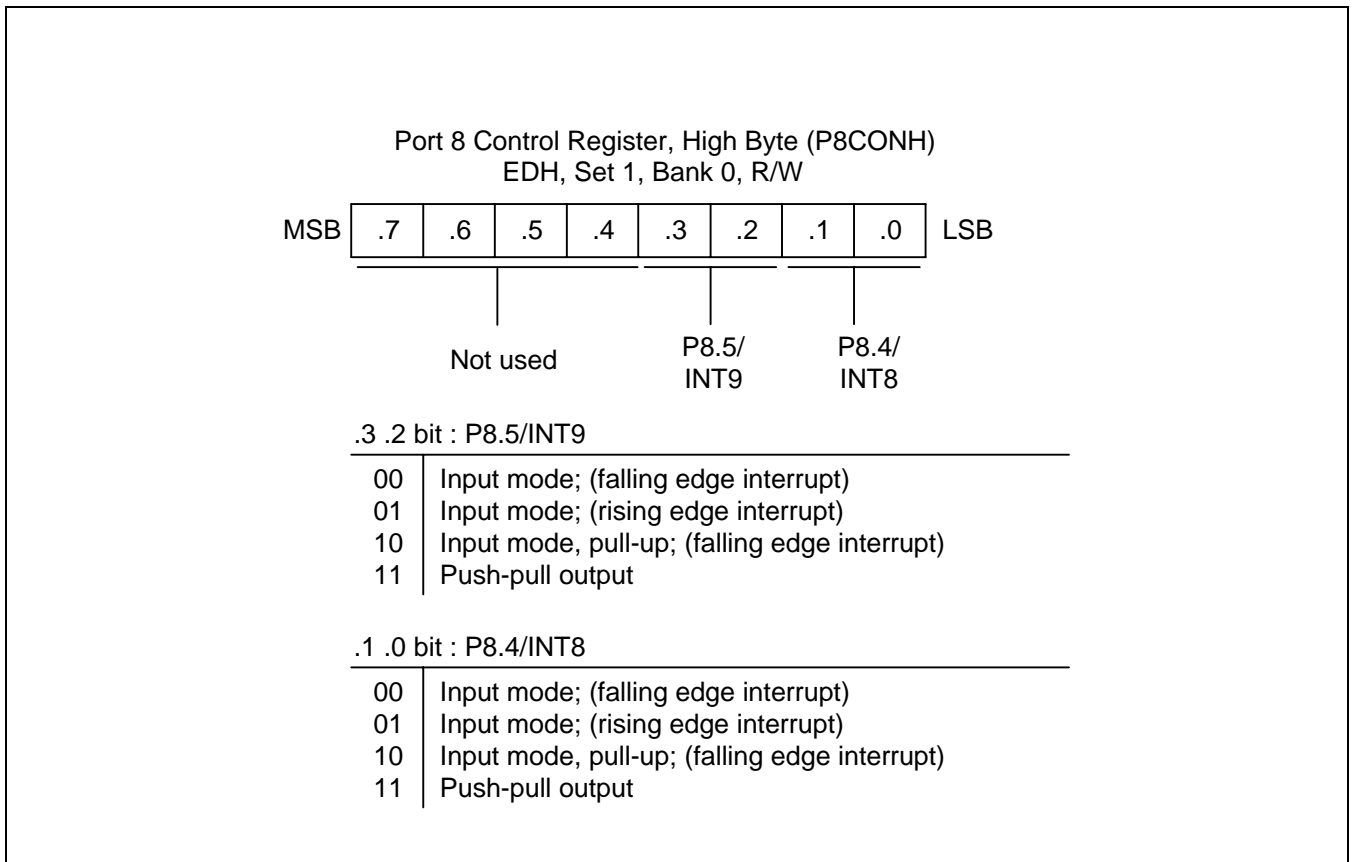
Port 8 Control Register, High Byte (P8CONH)
EDH, Set 1, Bank 0, R/W

MSB .7 .6 .5 .4 .3 .2 .1 .0 LSB

Not used

P8.5/ INT9

P8.4/ INT8

.3 .2 bit : P8.5/INT9

| | |
|---|---|
| 00 | Input mode; (falling edge interrupt) |
| 01 | Input mode; (rising edge interrupt) |
| 10 | Input mode, pull-up; (falling edge interrupt) |
| 11 | Push-pull output |

.1 .0 bit : P8.4/INT8

| | |
|---|---|
| 00 | Input mode; (falling edge interrupt) |
| 01 | Input mode; (rising edge interrupt) |
| 10 | Input mode, pull-up; (falling edge interrupt) |
| 11 | Push-pull output |